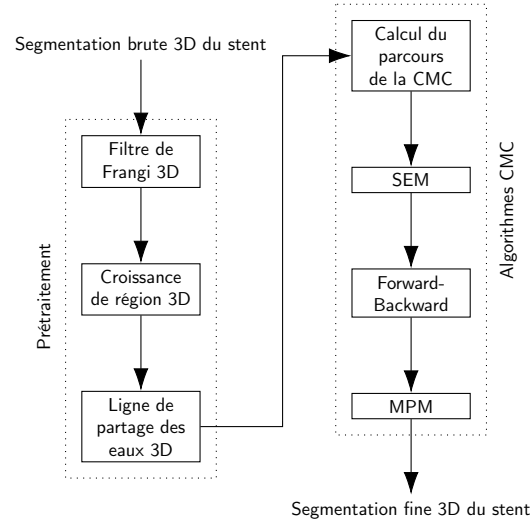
Segmentation brute 3D du stent

Prétraitement

Filtre de Frangi 3D

Croissance de région 3D

Ligne de partage des eaux 3D

Algorithmes CMC

Calcul du parcours de la CMC

SEM

Forward-Backward

MPM

Segmentation fine 3D du stent